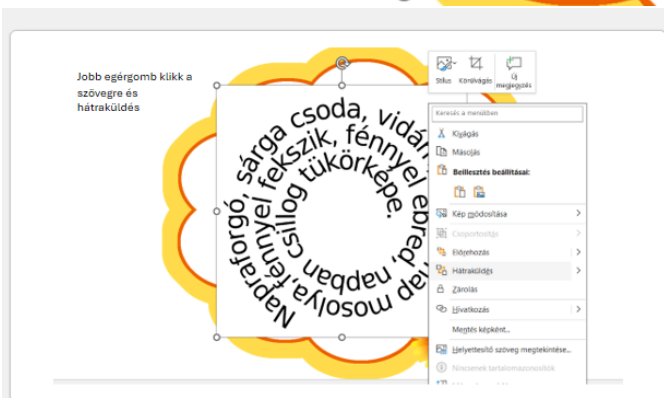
Jobb egérgomb klikk a szövegre és hátraküldés

Stílus Körülvágás Új megjegyzés

Keresés a menükben

Kivágás

Másolás

Beillesztés beállításai:

Kép módosítása

Csoportosítás

Előrehozás

Hátraküldés

Zárolás

Hivatkozás

Mentés képként...

Helyettesítő szöveg megtekintése...

Nincsenek tartalomazonosítók

Napraforgó, sárga csoda, vidám, fényben ébred, fényt fekszik, fénnyel tükörképe. Csillog napban, nap mosolya fénnyel

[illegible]